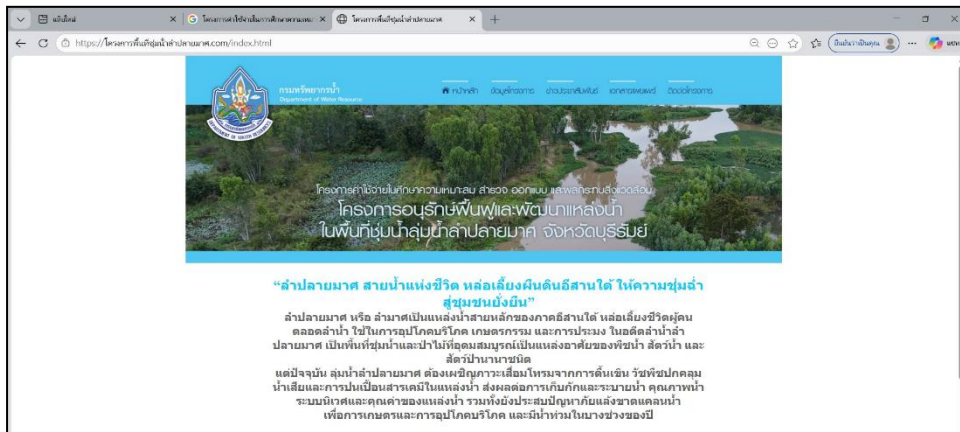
แท็บใหม่ | โครงการค่าใช้จ่ายในการศึกษาความเหมาะสม | โครงการพื้นที่ชุ่มน้ำลำปลายมาศ

https://โครงการพื้นที่ชุ่มน้ำลำปลายมาศ.com/index.html

ยืนยันว่าเป็นคุณ

กรมทรัพยากรน้ำ
Department of Water Resources

หน้าหลัก ข้อมูลโครงการ ข่าวประชาสัมพันธ์ เอกสารเผยแพร่ ติดต่อโครงการ

โครงการค่าใช้จ่ายในการศึกษาความเหมาะสม สำรวจ ออกแบบ และผลกระทบสิ่งแวดล้อม
โครงการอนุรักษ์ฟื้นฟูและพัฒนาแหล่งน้ำ
ในพื้นที่ชุ่มน้ำลุ่มน้ำลำปลายมาศ จังหวัดบุรีรัมย์

“ลำปลายมาศ สายน้ำแห่งชีวิต หล่อเลี้ยงผืนดินอีสานใต้ ให้ความชุ่มฉ่ำสู่ชุมชนยั่งยืน”

ลำปลายมาศ หรือ ลำมาศเป็นแหล่งน้ำสายหลักของภาคอีสานใต้ หล่อเลี้ยงชีวิตผู้คนตลอดการใช้ ใช้ในการอุปโภคบริโภค เกษตรกรรม และการประมง ในอดีตลำน้ำลำปลายมาศ เป็นพื้นที่ชุ่มน้ำและป่าไม้ที่อุดมสมบูรณ์เป็นแหล่งอาศัยของพืชน้ำ สัตว์น้ำ และสัตว์ป่านานาชนิด
แต่ปัจจุบัน ลุ่มน้ำลำปลายมาศ ต้องเผชิญภาวะเสื่อมโทรมจากการตื้นเขิน วัชพืชปกคลุม น้ำเสียและการปนเปื้อนสารเคมีในแหล่งน้ำ ส่งผลต่อการเก็บกักและระบายน้ำ คุณภาพน้ำ ระบบนิเวศและคุณค่าของแหล่งน้ำ รวมทั้งยังประสบปัญหาภัยแล้งขาดแคลนน้ำเพื่อการเกษตรและการอุปโภคบริโภค และมีน้ำท่วมในบางช่วงของปี